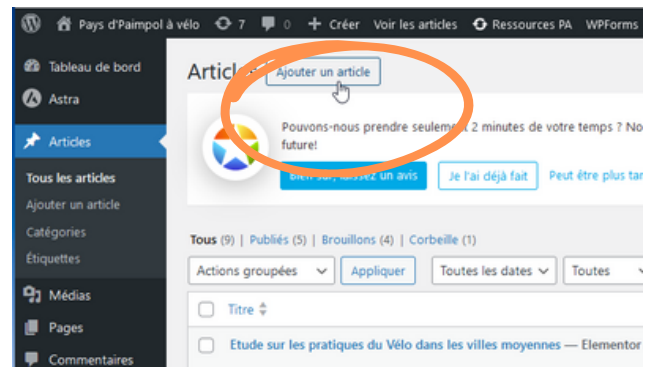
Pays d'Paimpol à vélo 7 0 + Créer Voir les articles Ressources PA WPForms

Tableau de bord
Astra
Articles
Tous les articles
Ajouter un article
Catégories
Étiquettes
Médias
Pages
Commentaires

Artic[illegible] Ajouter un article

Pouvons-nous prendre seulem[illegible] 2 minutes de votre temps ? N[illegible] future!

Bien sûr, laissez un avis
Je l'ai déjà fait
Peut être plus tar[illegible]

Tous (9) | Publiés (5) | Brouillons (4) | Corbeille (1)

Actions groupées
Appliquer
Toutes les dates
Toutes

Titre

Etude sur les pratiques du Vélo dans les villes moyennes — Elementor